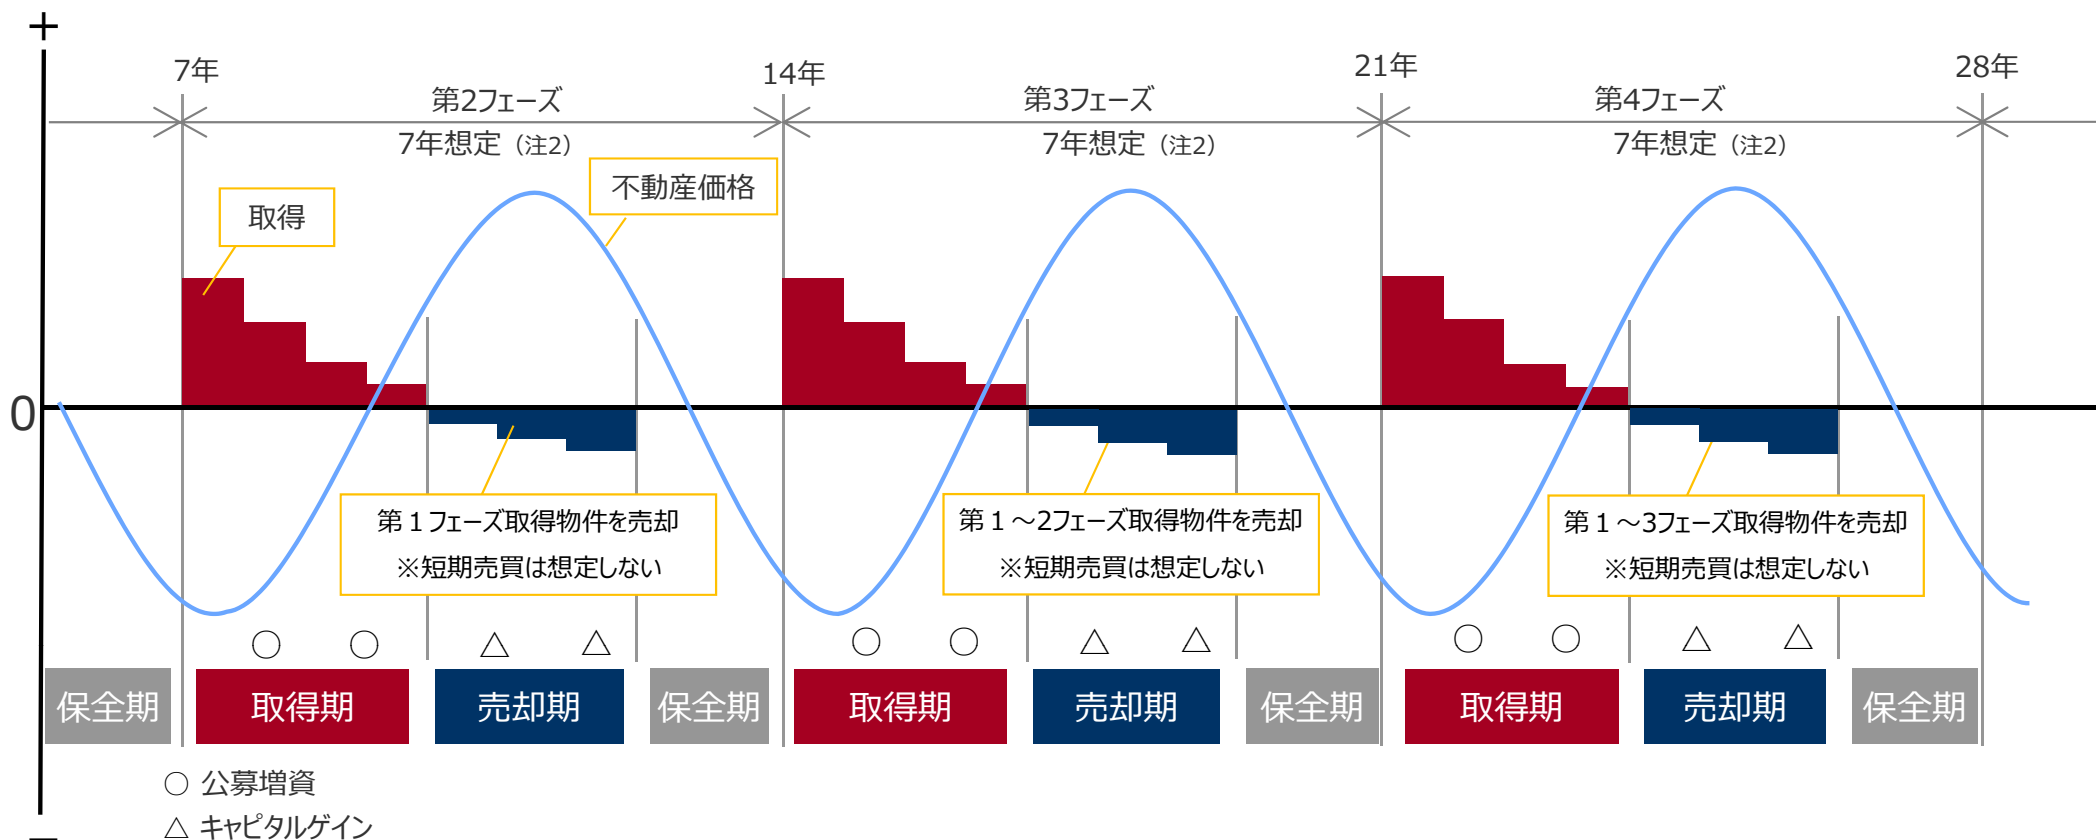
+

0

−

7年

14年

21年

28年

第2フェーズ
7年想定（注2）

第3フェーズ
7年想定（注2）

第4フェーズ
7年想定（注2）

取得

不動産価格

第１フェーズ取得物件を売却
※短期売買は想定しない

第１～2フェーズ取得物件を売却
※短期売買は想定しない

第１～3フェーズ取得物件を売却
※短期売買は想定しない

○ ○ △ △

○ ○ △ △

○ ○ △ △

保全期

取得期

売却期

保全期

取得期

売却期

保全期

取得期

売却期

保全期

○ 公募増資
△ キャピタルゲイン